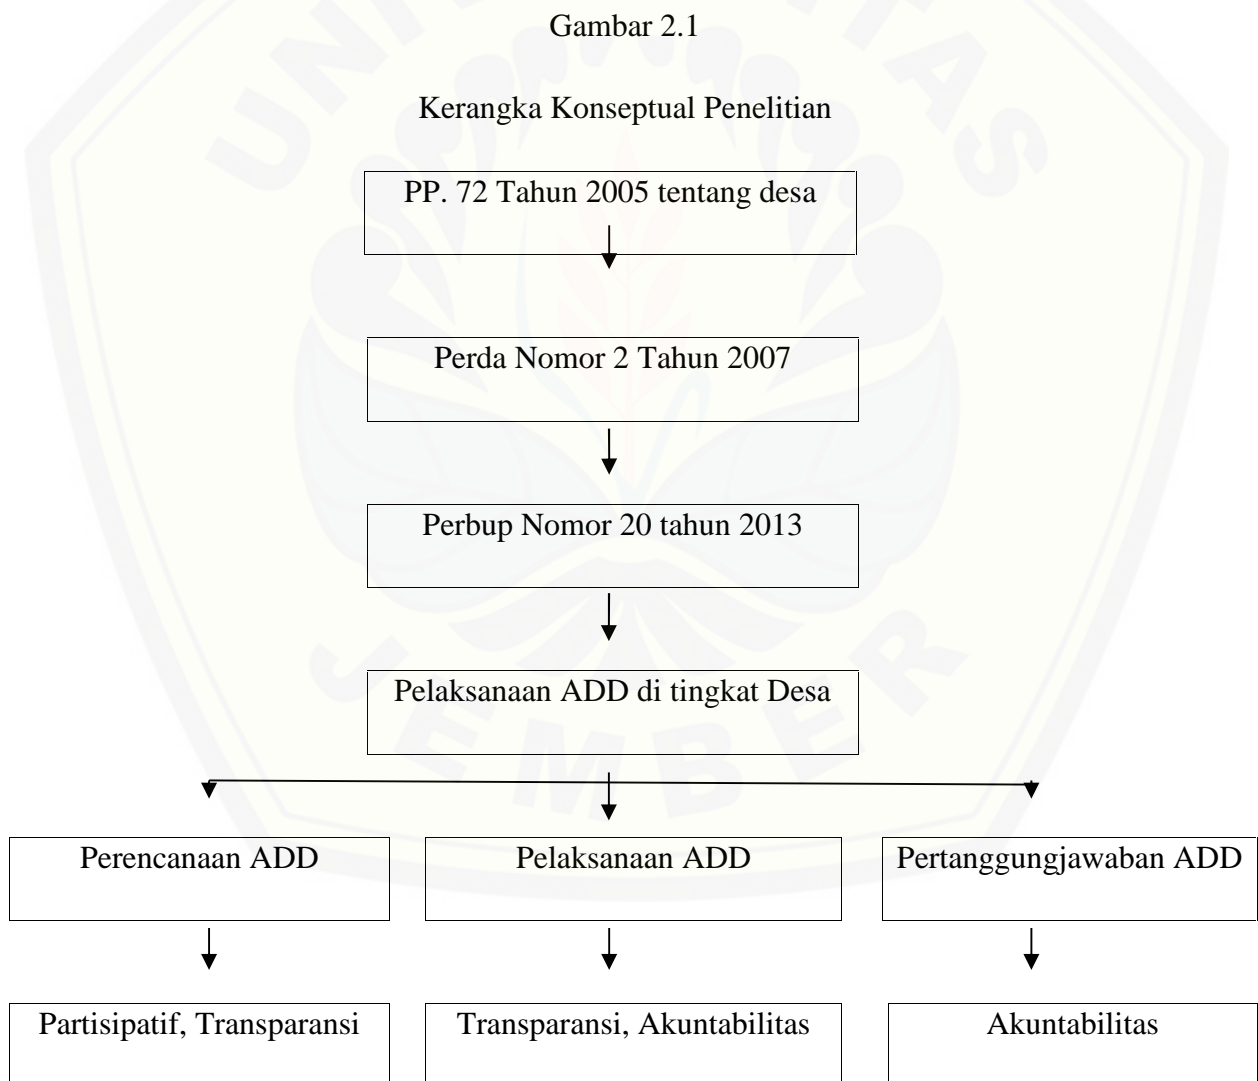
Gambar 2.1

Kerangka Konseptual Penelitian

PP. 72 Tahun 2005 tentang desa

Perda Nomor 2 Tahun 2007

Perbup Nomor 20 tahun 2013

Pelaksanaan ADD di tingkat Desa

Perencanaan ADD

Pelaksanaan ADD

Pertanggungjawaban ADD

Partisipatif, Transparansi

Transparansi, Akuntabilitas

Akuntabilitas